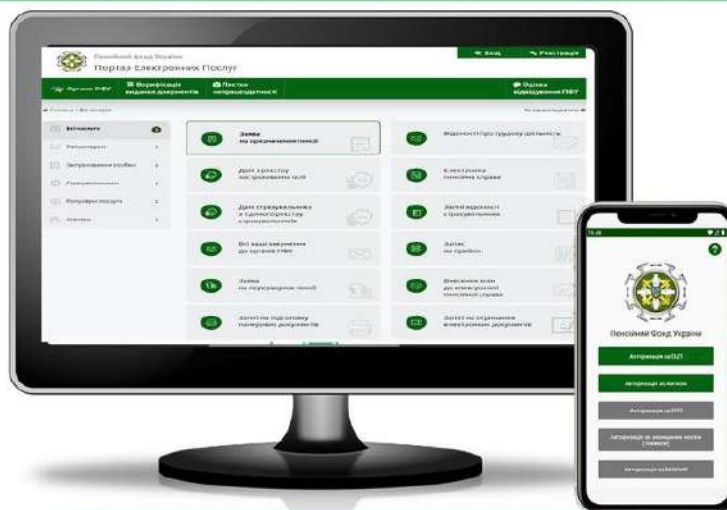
Пенсійний фонд України
Портал Електронних Послуг

Вхід
Реєстрація

Органи ПФУ
Верифікація виданих документів
Листки непрацездатності
Оцінка відвідування ПФУ

Головна / Всі послуги

Всі послуги
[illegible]
Застраховані особи
Страхувальники
Популярні послуги
Архівні

Заява на працевлаштування
Дані з реєстру застрахованих осіб
Дані страхувальника з єдиного реєстру страхувальників
Всі ваші звернення до органів ПФУ
Заява на перерахунок пенсії
Запит на підготовку пенсійних документів

Відомості про трудову діяльність
Електронна пенсійна справа
Запит відомості з реєстру
Запис на прийом
Внесення змін до електронної пенсійної справи
Запит на отримання електронних документів

Пенсійний Фонд України
Авторизація за ID
Авторизація за логіном
Авторизація за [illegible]
Авторизація за допомогою ключа (токена)
Авторизація за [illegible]